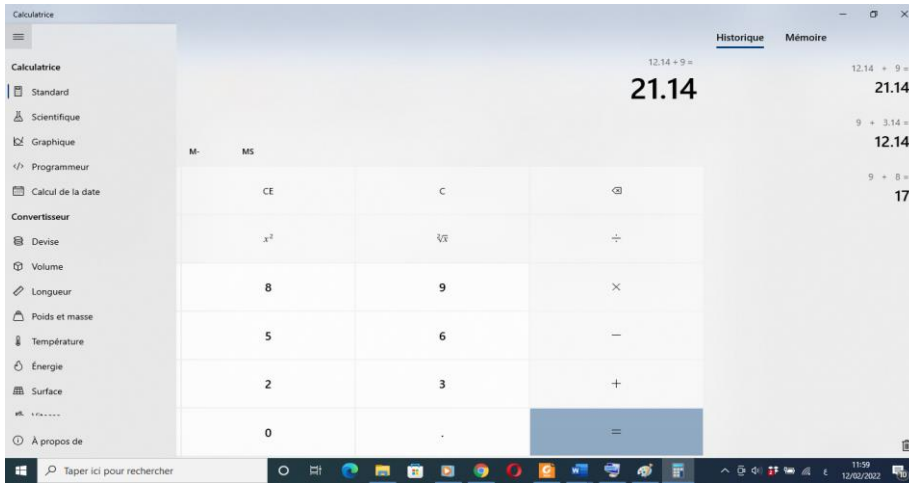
Calculatrice

Calculatrice
Standard
Scientifique
Graphique
Programmeur
Calcul de la date
Convertisseur
Devise
Volume
Longueur
Poids et masse
Température
Énergie
Surface
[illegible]
À propos de

$12.14 + 9 =$
21.14

M-
MS

| CE | C | ⌫ |
|---|---|---|
| $x^2$ | $\sqrt[3]{x}$ | $\div$ |
| 8 | 9 | $\times$ |
| 5 | 6 | $-$ |
| 2 | 3 | $+$ |
| 0 | . | $=$ |

Historique
Mémoire

$12.14 + 9 =$
21.14

$9 + 3.14 =$
12.14

$9 + 8 =$
17

Taper ici pour rechercher
11:59
12/02/2022